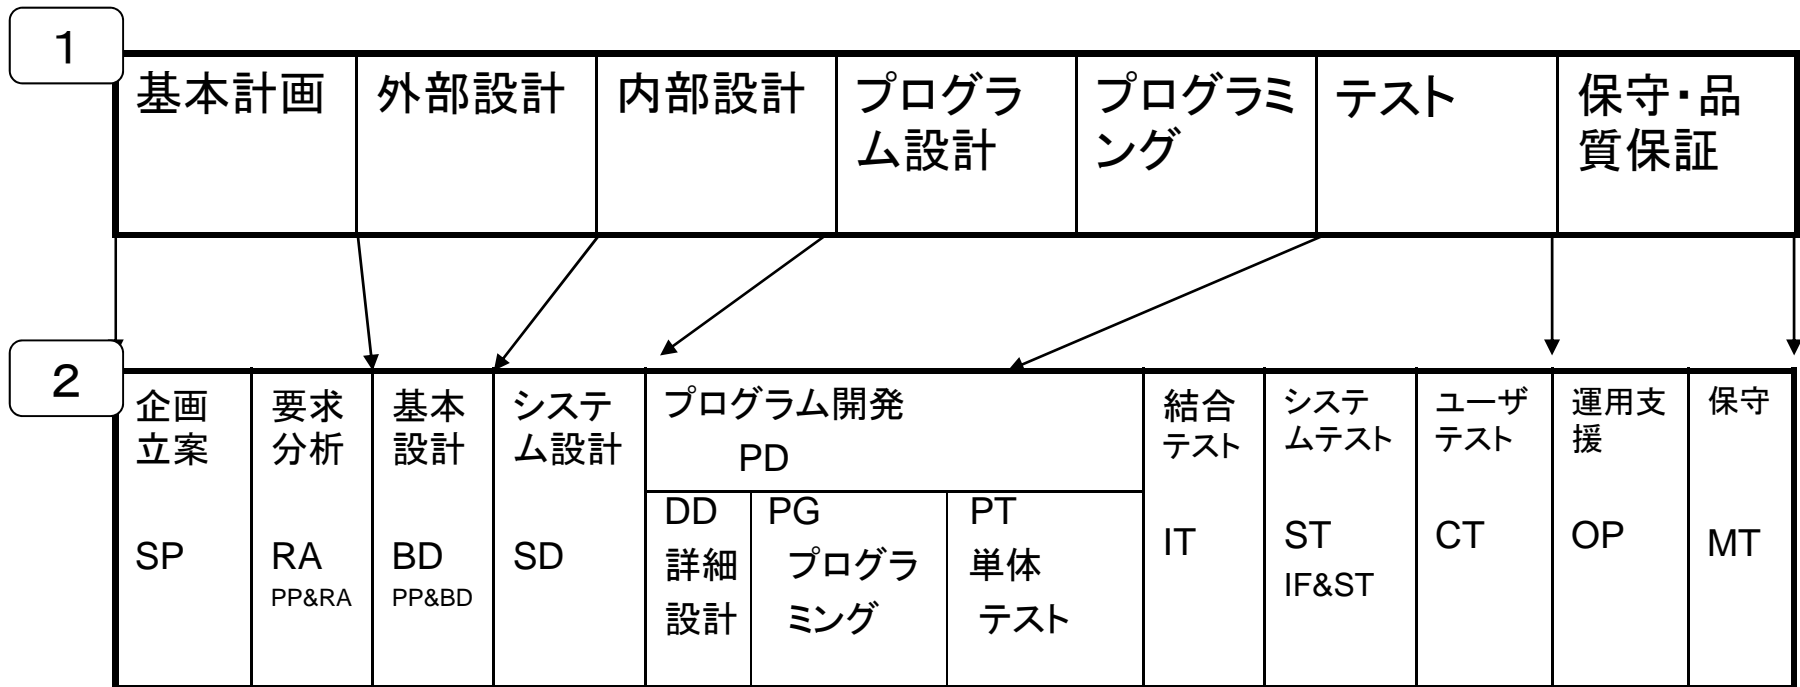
1

| 基本計画 | 外部設計 | 内部設計 | プログラム設計 | プログラミング | テスト | 保守・品質保証 |
|---|---|---|---|---|---|---|

2

| 企画立案 SP | 要求分析 RA PP&RA | 基本設計 BD PP&BD | システム設計 SD | プログラム開発 PD: DD 詳細設計 / PG プログラミング / PT 単体テスト | 結合テスト IT | システムテスト ST IF&ST | ユーザテスト CT | 運用支援 OP | 保守 MT |
|---|---|---|---|---|---|---|---|---|---|